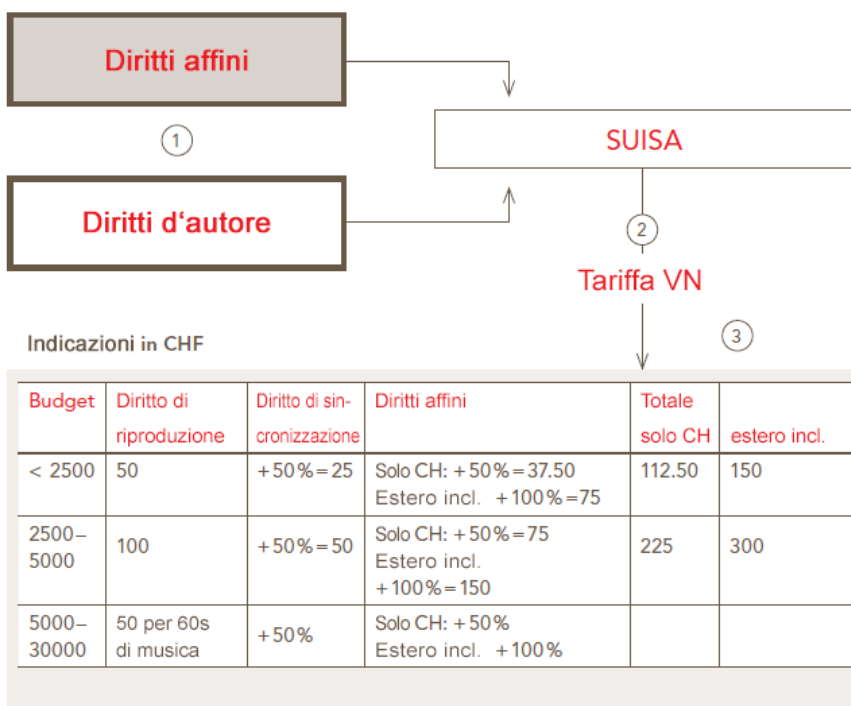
Diritti affini

1

Diritti d'autore

SUISA

2

Tariffa VN

3

Indicazioni in CHF

| Budget | Diritto di riproduzione | Diritto di sincronizzazione | Diritti affini | Totale solo CH | estero incl. |
|---|---|---|---|---|---|
| < 2500 | 50 | + 50% = 25 | Solo CH: + 50% = 37.50 Estero incl. + 100% = 75 | 112.50 | 150 |
| 2500–5000 | 100 | + 50% = 50 | Solo CH: + 50% = 75 Estero incl. + 100% = 150 | 225 | 300 |
| 5000–30000 | 50 per 60s di musica | + 50% | Solo CH: + 50% Estero incl. + 100% | | |